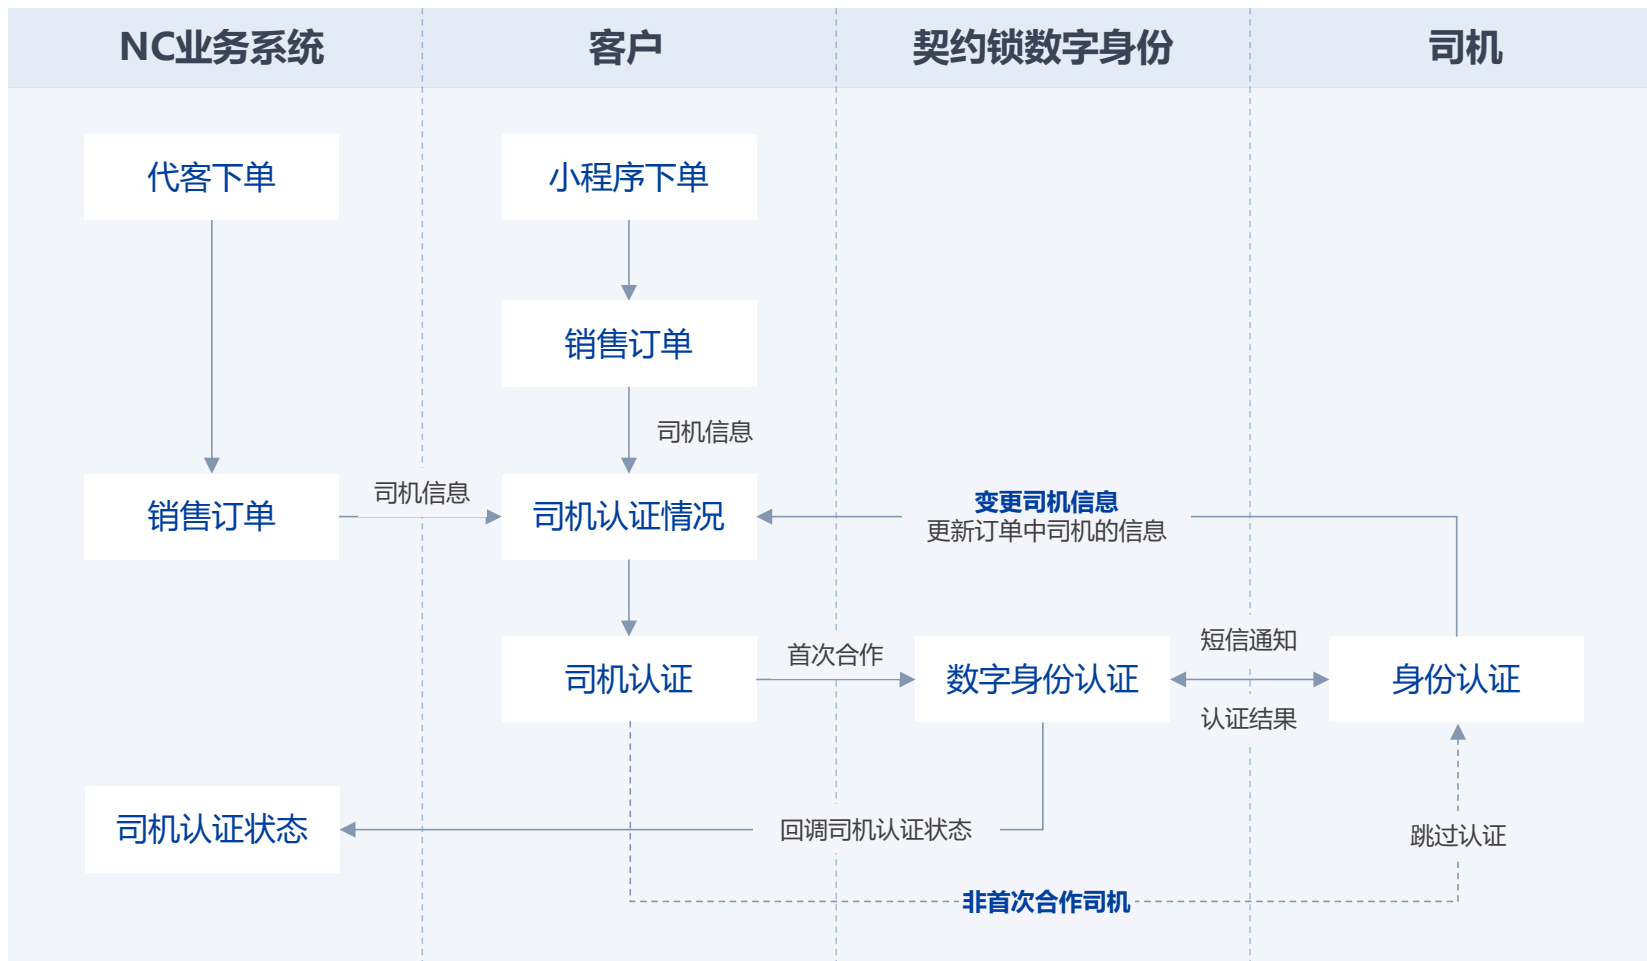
NC业务系统

客户

契约锁数字身份

司机

代客下单

小程序下单

销售订单

司机信息

销售订单

司机信息

司机认证情况

变更司机信息
更新订单中司机的信息

司机认证

首次合作

数字身份认证

短信通知

认证结果

身份认证

司机认证状态

回调司机认证状态

跳过认证

非首次合作司机